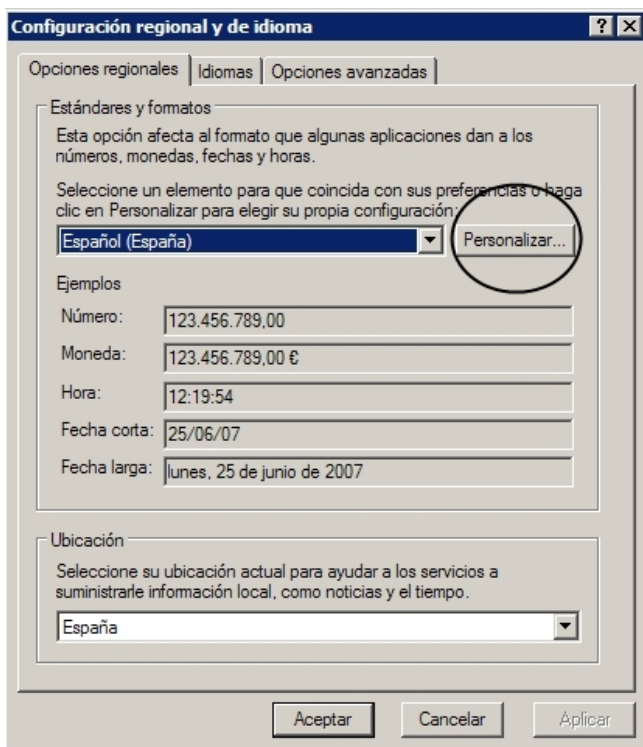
Configuración regional y de idioma

? X

Opciones regionales | Idiomas | Opciones avanzadas

Estándares y formatos

Esta opción afecta al formato que algunas aplicaciones dan a los números, monedas, fechas y horas.

Seleccione un elemento para que coincida con sus preferencias o haga clic en Personalizar para elegir su propia configuración:

Español (España)

Personalizar...

Ejemplos

Número: 123.456.789,00

Moneda: 123.456.789,00 €

Hora: 12:19:54

Fecha corta: 25/06/07

Fecha larga: lunes, 25 de junio de 2007

Ubicación

Seleccione su ubicación actual para ayudar a los servicios a suministrarle información local, como noticias y el tiempo.

España

Aceptar

Cancelar

Aplicar